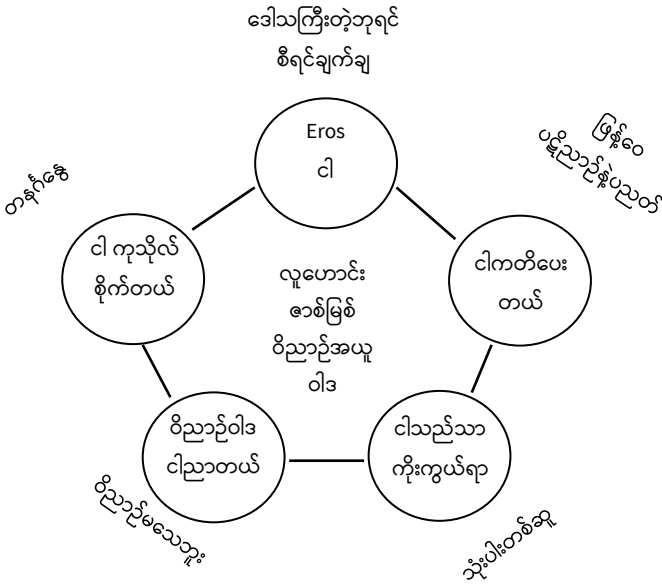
ဒေါသကြီးတဲ့ဘုရင်
စီရင်ချက်ချ

Eros
ငါ

ဖြန့်ဝေ
ပဋိညာဉ်နဲ့ပညတ်

တန်ဂ်ျနေ

ငါ ကုသိုလ်
စိုက်တယ်

လူဟောင်း
ဇာစ်မြစ်
ဝိညာဉ်အယူ
ဝါဒ

ငါကတိပေး
တယ်

ဝိညာဉ်ဝါဒ
ငါညာတယ်

ငါသည်သာ
ကိုးကွယ်ရာ

ဝိညာဉ်မသေဘူး

သုံးပါးတစ်ဆူ